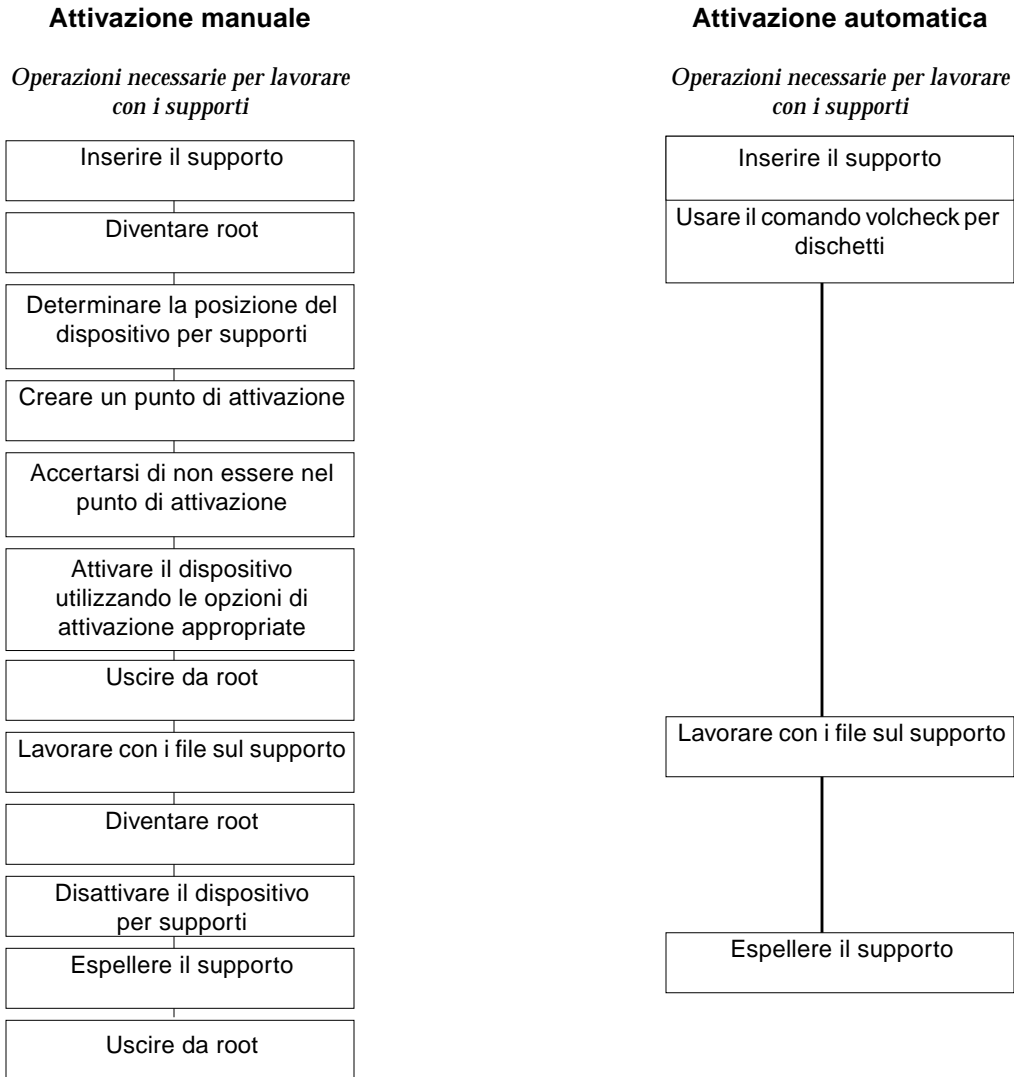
Attivazione manuale

*Operazioni necessarie per lavorare con i supporti*

Inserire il supporto

Diventare root

Determinare la posizione del dispositivo per supporti

Creare un punto di attivazione

Accertarsi di non essere nel punto di attivazione

Attivare il dispositivo utilizzando le opzioni di attivazione appropriate

Uscire da root

Lavorare con i file sul supporto

Diventare root

Disattivare il dispositivo per supporti

Espellere il supporto

Uscire da root

Attivazione automatica

*Operazioni necessarie per lavorare con i supporti*

Inserire il supporto

Usare il comando volcheck per dischetti

Lavorare con i file sul supporto

Espellere il supporto